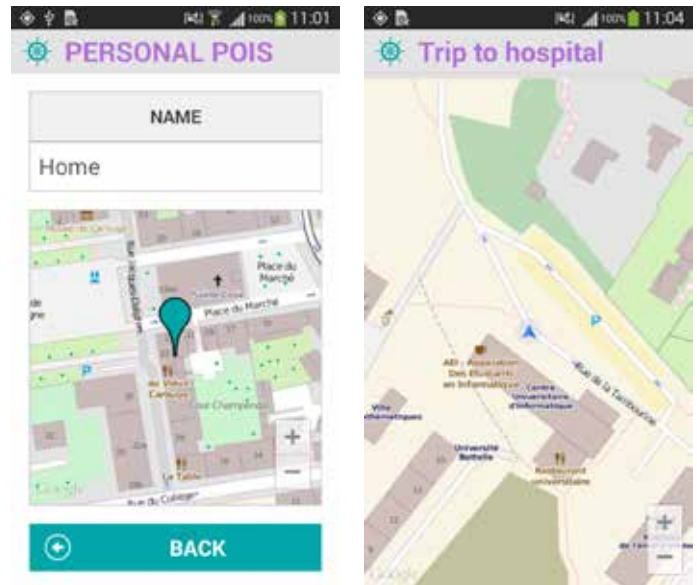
100% 11:01

PERSONAL POIS

NAME

Home

Place du Marché

Place du Marché

Rue du Collège

P

+

−

BACK

100% 11:04

Trip to hospital

P

AEI - Association Des Etudiants en Informatique

Centre Universitaire d'Informatique

Rue de la Terrassière

Université Battelle

Restaurant universitaire

+

−